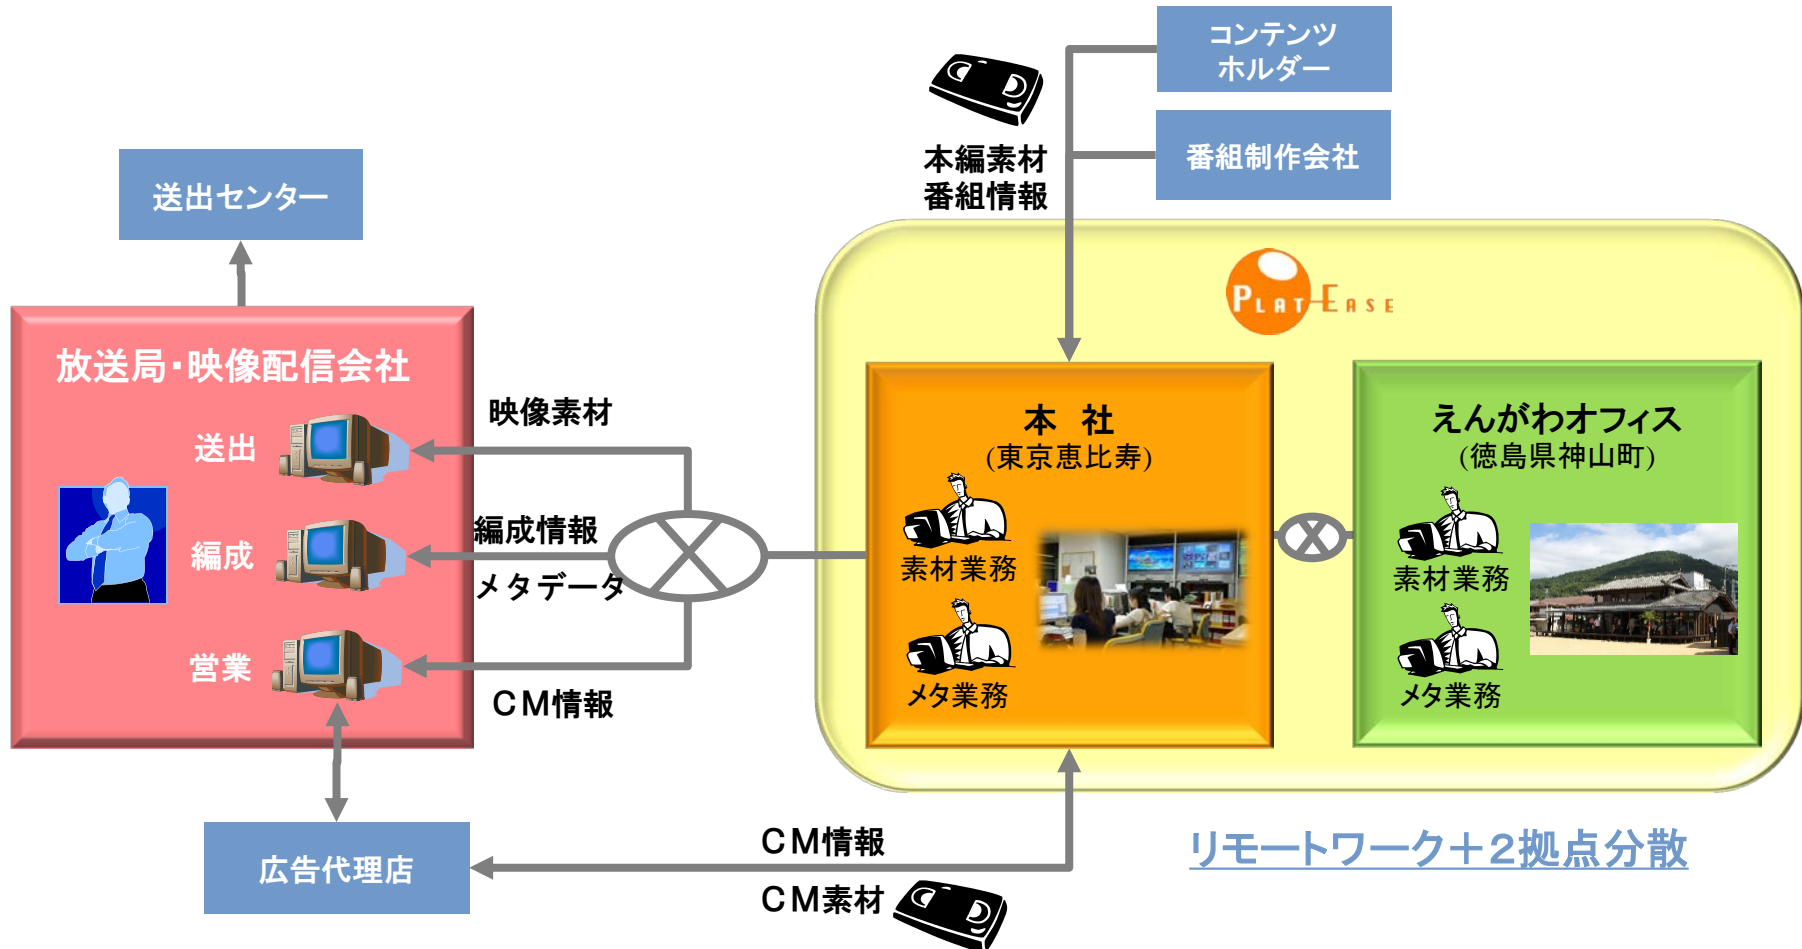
コンテンツ
ホルダー

番組制作会社

本編素材
番組情報

送出センター

放送局・映像配信会社

送出

編成

営業

映像素材

編成情報

メタデータ

CM情報

PLAT EASE

本　社
(東京恵比寿)

素材業務

メタ業務

えんがわオフィス
(徳島県神山町)

素材業務

メタ業務

広告代理店

CM情報

CM素材

リモートワーク＋2拠点分散